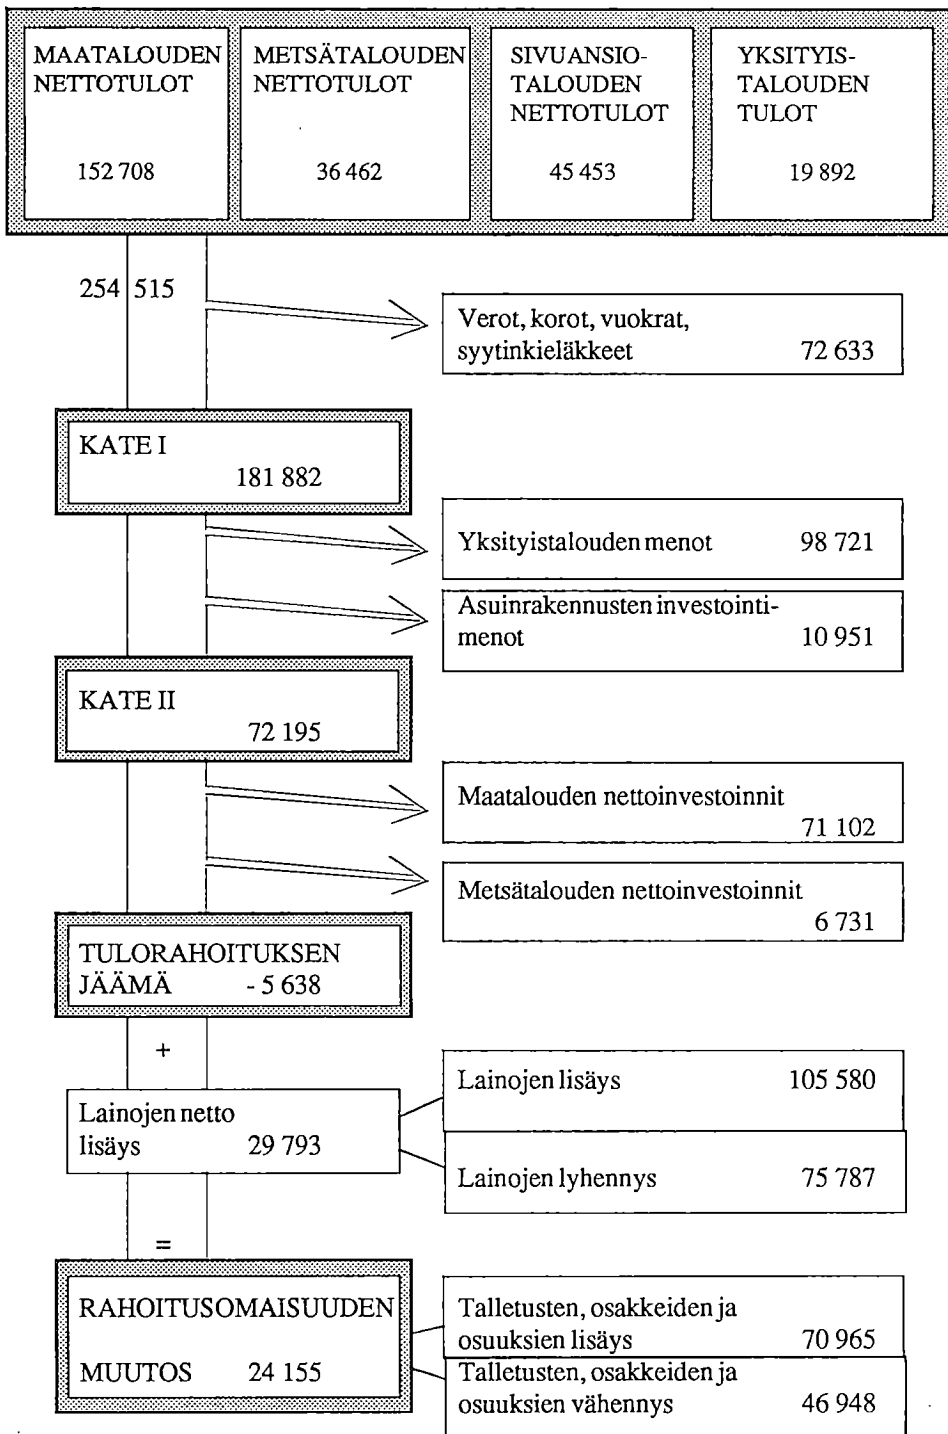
MAATALOUDEN NETTOTULOT
152 708

METSÄTALOUDEN NETTOTULOT
36 462

SIVUANSIOTALOUDEN NETTOTULOT
45 453

YKSITYISTALOUDEN TULOT
19 892

254 515

Verot, korot, vuokrat, syytinkieläkkeet 72 633

KATE I
181 882

Yksityistalouden menot 98 721

Asuinrakennusten investointimenot 10 951

KATE II
72 195

Maatalouden nettoinvestoinnit 71 102

Metsätalouden nettoinvestoinnit 6 731

TULORAHOITUKSEN JÄÄMÄ - 5 638

+

Lainojen netto lisäys 29 793

Lainojen lisäys 105 580

Lainojen lyhennys 75 787

=

RAHOITUSOMAISUUDEN MUUTOS 24 155

Talletusten, osakkeiden ja osuuksien lisäys 70 965

Talletusten, osakkeiden ja osuuksien vähennys 46 948